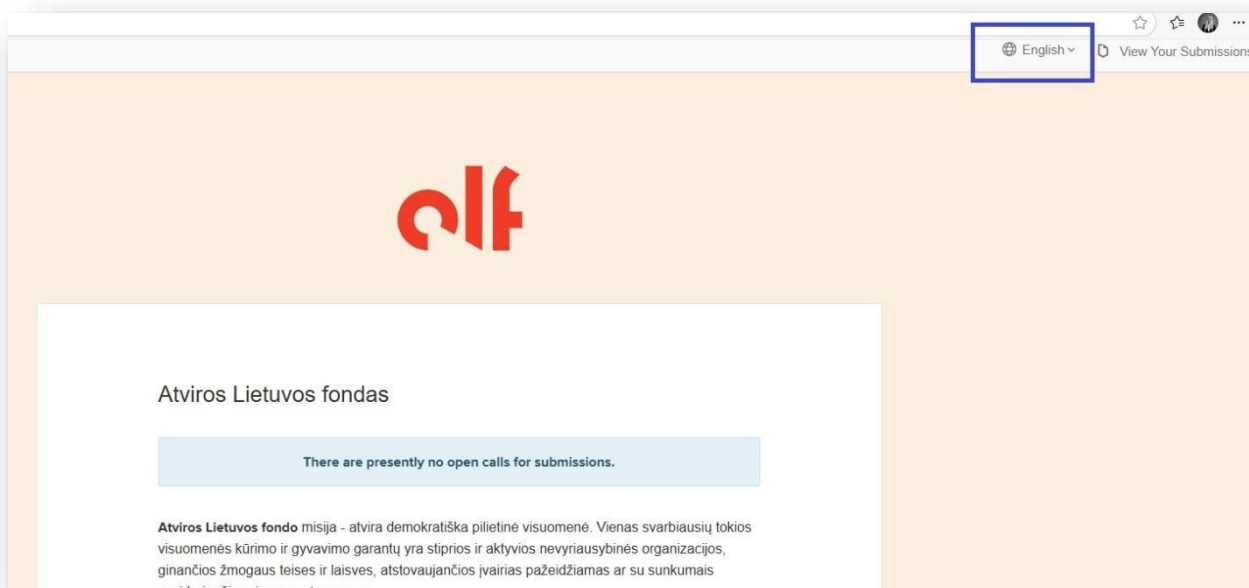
English

View Your Submission

olf

Atviros Lietuvos fondas

There are presently no open calls for submissions.

**Atviros Lietuvos fondo** misija - atvira demokratiška pilietinė visuomenė. Vienas svarbiausių tokios visuomenės kūrimo ir gyvavimo garantų yra stiprios ir aktyvios nevyriausybinės organizacijos, ginančios žmogaus teises ir laisves, atstovaujančios įvairias pažeidžiamas ar su sunkumais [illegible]